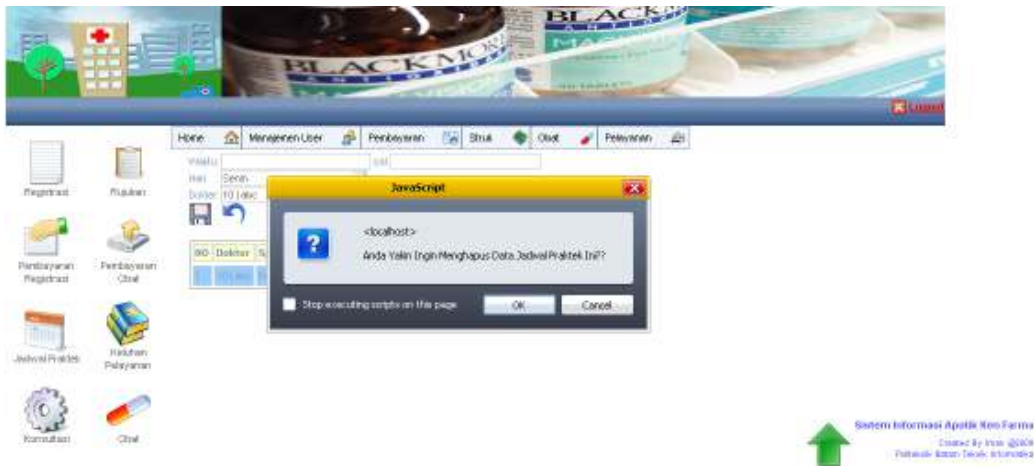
BLACKMORES

Logout

Home Manajemen User Pembayaran Struk Obat Pelayanan

Registrasi Rujukan

Pembayaran Registrasi Pembayaran Obat

Jadwal Praktek Keluhan Pelayanan

Konsultasi Obat

Waktu s/d
Hari Senin
Dokter 10 [abc

NO Dokter S

JavaScript

<localhost>

Anda Yakin Ingin Menghapus Data Jadwal Praktek Ini?

Stop executing scripts on this page OK Cancel

Sistem Informasi Apotik Keo Farma
Created By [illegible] @2009
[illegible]